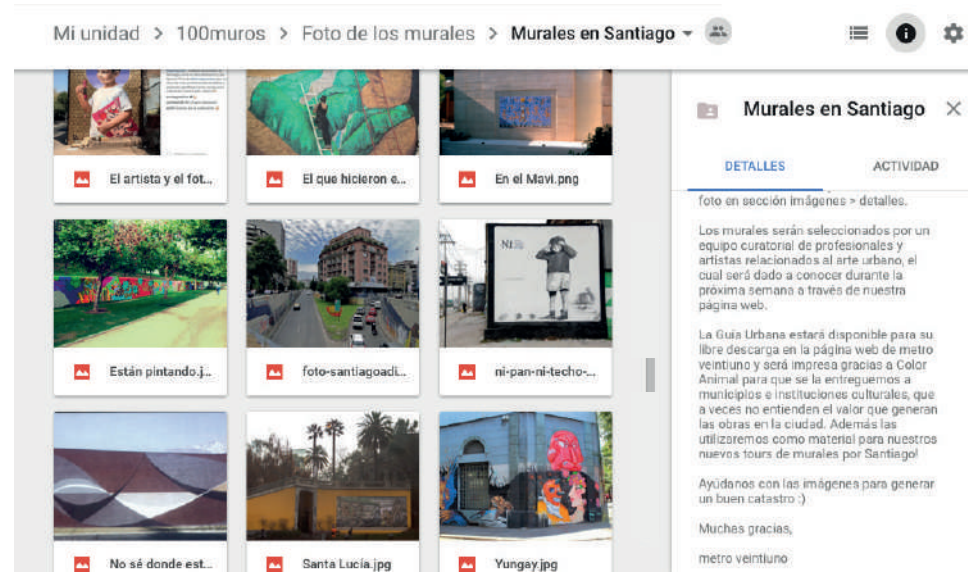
Mi unidad > 100muros > Foto de los murales > Murales en Santiago

El artista y el fot...

El que hicieron e...

En el Mavi.png

Están pintando.j...

foto-santiagoadi...

ni-pan-ni-techo-...

No sé donde est...

Santa Lucía.jpg

Yungay.jpg

Murales en Santiago

DETALLES

ACTIVIDAD

foto en sección imágenes > detalles.

Los murales serán seleccionados por un equipo curatorial de profesionales y artistas relacionados al arte urbano, el cual será dado a conocer durante la próxima semana a través de nuestra página web.

La Guía Urbana estará disponible para su libre descarga en la página web de metro veintiuno y será impresa gracias a Color Animal para que se la entreguemos a municipios e instituciones culturales, que a veces no entienden el valor que generan las obras en la ciudad. Además las utilizaremos como material para nuestros nuevos tours de murales por Santiago!

Ayúdanos con las imágenes para generar un buen catastro :)

Muchas gracias,

metro veintiuno